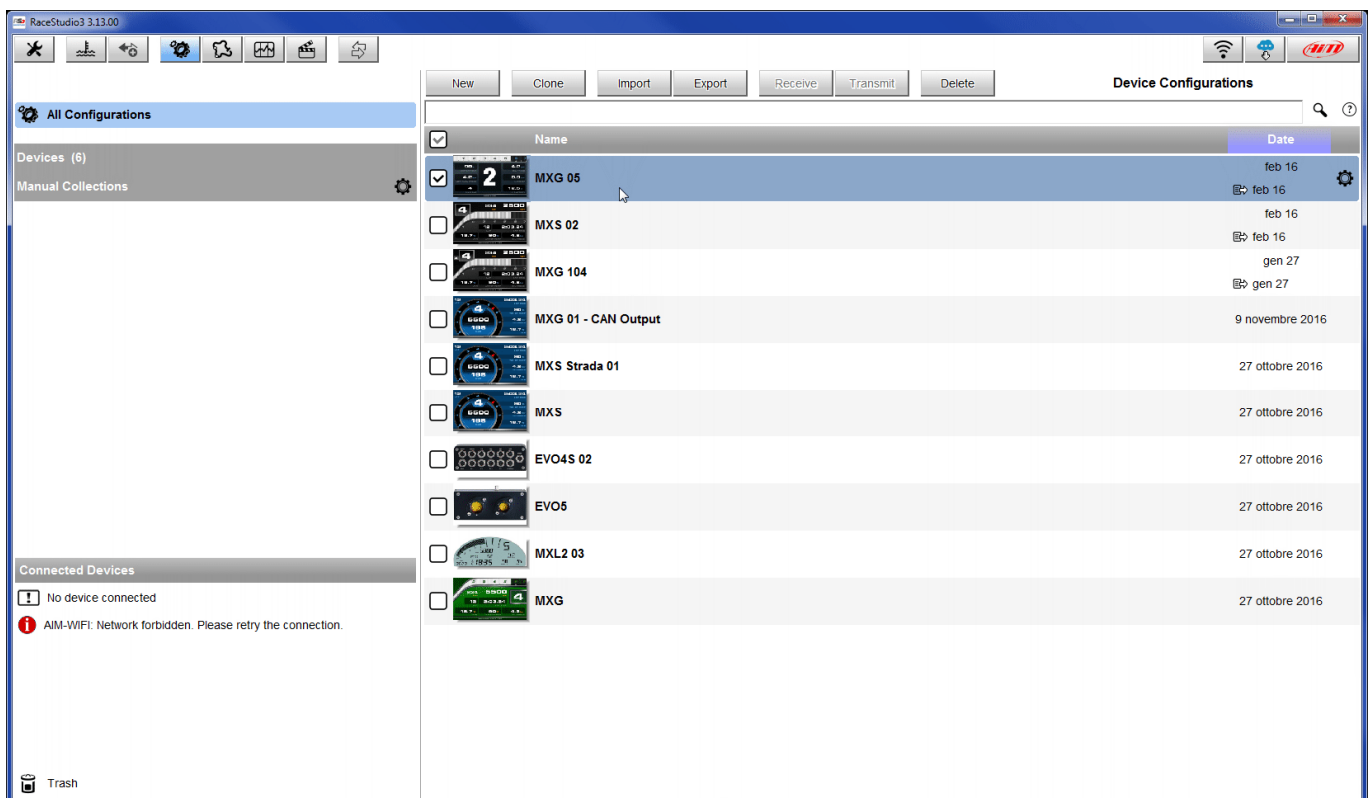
RaceStudio3 3.13.00

New Clone Import Export Receive Transmit Delete

Device Configurations

All Configurations

Devices (6)

Manual Collections

| | Name | Date |
|---|---|---|
| | MXG 05 | feb 16 / feb 16 |
| | MXS 02 | feb 16 / feb 16 |
| | MXG 104 | gen 27 / gen 27 |
| | MXG 01 - CAN Output | 9 novembre 2016 |
| | MXS Strada 01 | 27 ottobre 2016 |
| | MXS | 27 ottobre 2016 |
| | EVO4S 02 | 27 ottobre 2016 |
| | EVO5 | 27 ottobre 2016 |
| | MXL2 03 | 27 ottobre 2016 |
| | MXG | 27 ottobre 2016 |

Connected Devices

No device connected

AIM-WIFI: Network forbidden. Please retry the connection.

Trash